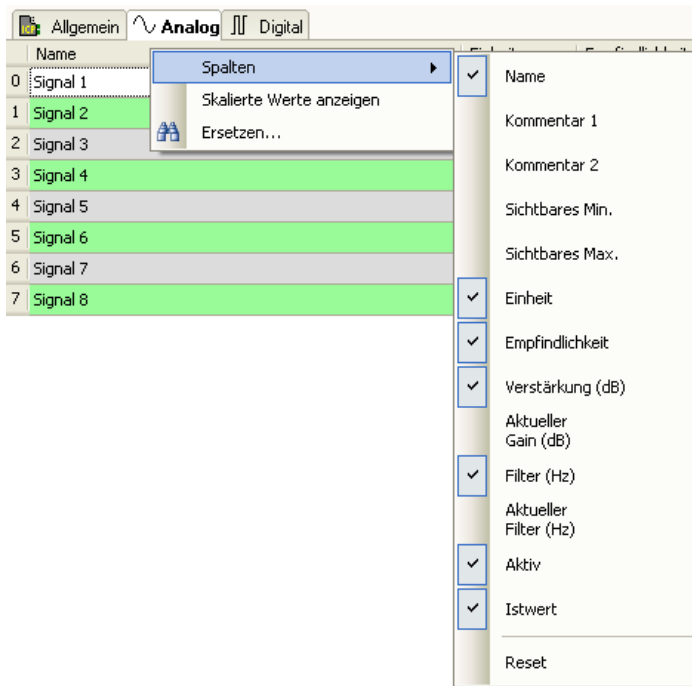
Allgemein Analog Digital

| | Name |
|---|---|
| 0 | Signal 1 |
| 1 | Signal 2 |
| 2 | Signal 3 |
| 3 | Signal 4 |
| 4 | Signal 5 |
| 5 | Signal 6 |
| 6 | Signal 7 |
| 7 | Signal 8 |

Spalten
Skalierte Werte anzeigen
Ersetzen...

✓ Name
Kommentar 1
Kommentar 2
Sichtbares Min.
Sichtbares Max.
✓ Einheit
✓ Empfindlichkeit
✓ Verstärkung (dB)
Aktueller Gain (dB)
✓ Filter (Hz)
Aktueller Filter (Hz)
✓ Aktiv
✓ Istwert
Reset